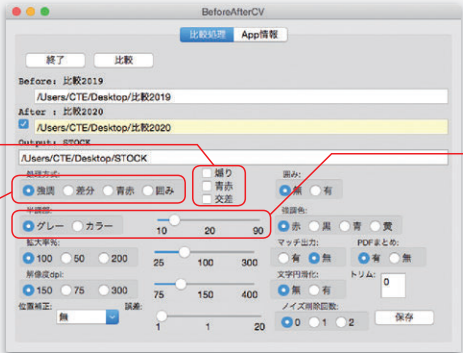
BeforeAfterCV

比較処理 App情報

終了 比較

Before: 比較2019

/Users/CTE/Desktop/比較2019

After : 比較2020

/Users/CTE/Desktop/比較2020

Output: STOCK

/Users/CTE/Desktop/STOCK

処理方式:

強調 差分 青赤 囲み

縁り

青赤

交差

囲み:

無 有

修正色:

赤 黒 青 黄

半調部:

グレー カラー

10 20 90

拡大率%:

100 50 200

25 100 300

マッチ出力:

有 無

PDFまとめ:

有 無

解像度dpi:

150 75 300

75 150 400

文字円滑化:

無 有

トリム:

0

位置補正:

無

誤差:

1 1 20

ノイズ削除回数:

0 1 2

保存